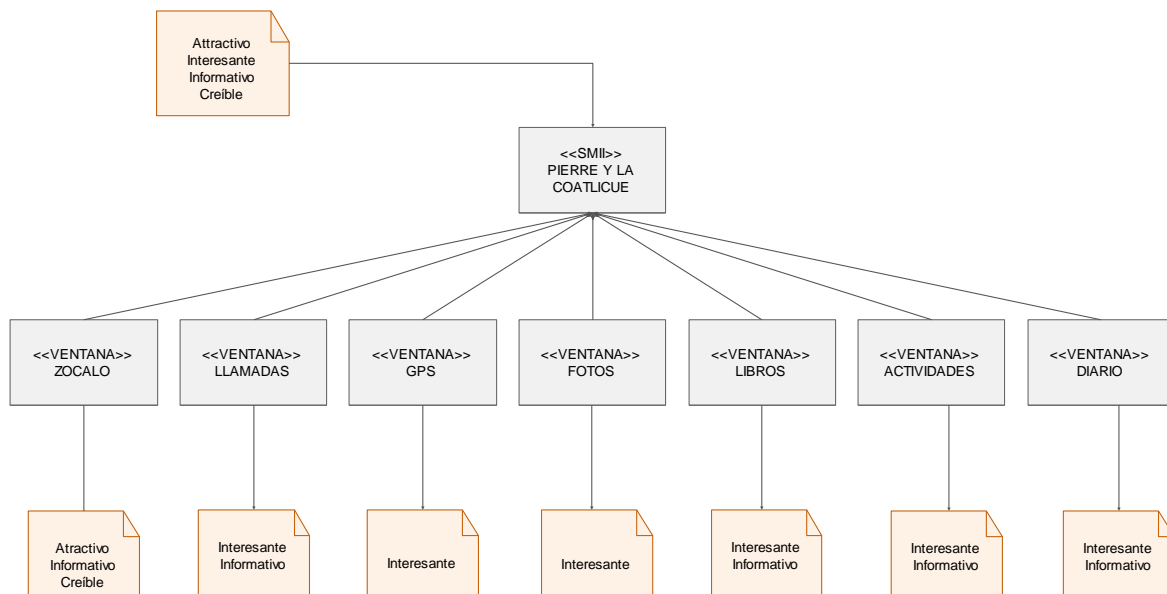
Attractivo
Interesante
Informativo
Creible

<<SMII>>
PIERRE Y LA COATLICUE

<<VENTANA>>
ZOCALO

<<VENTANA>>
LLAMADAS

<<VENTANA>>
GPS

<<VENTANA>>
FOTOS

<<VENTANA>>
LIBROS

<<VENTANA>>
ACTIVIDADES

<<VENTANA>>
DIARIO

Atractivo
Informativo
Creible

Interesante
Informativo

Interesante

Interesante

Interesante
Informativo

Interesante
Informativo

Interesante
Informativo